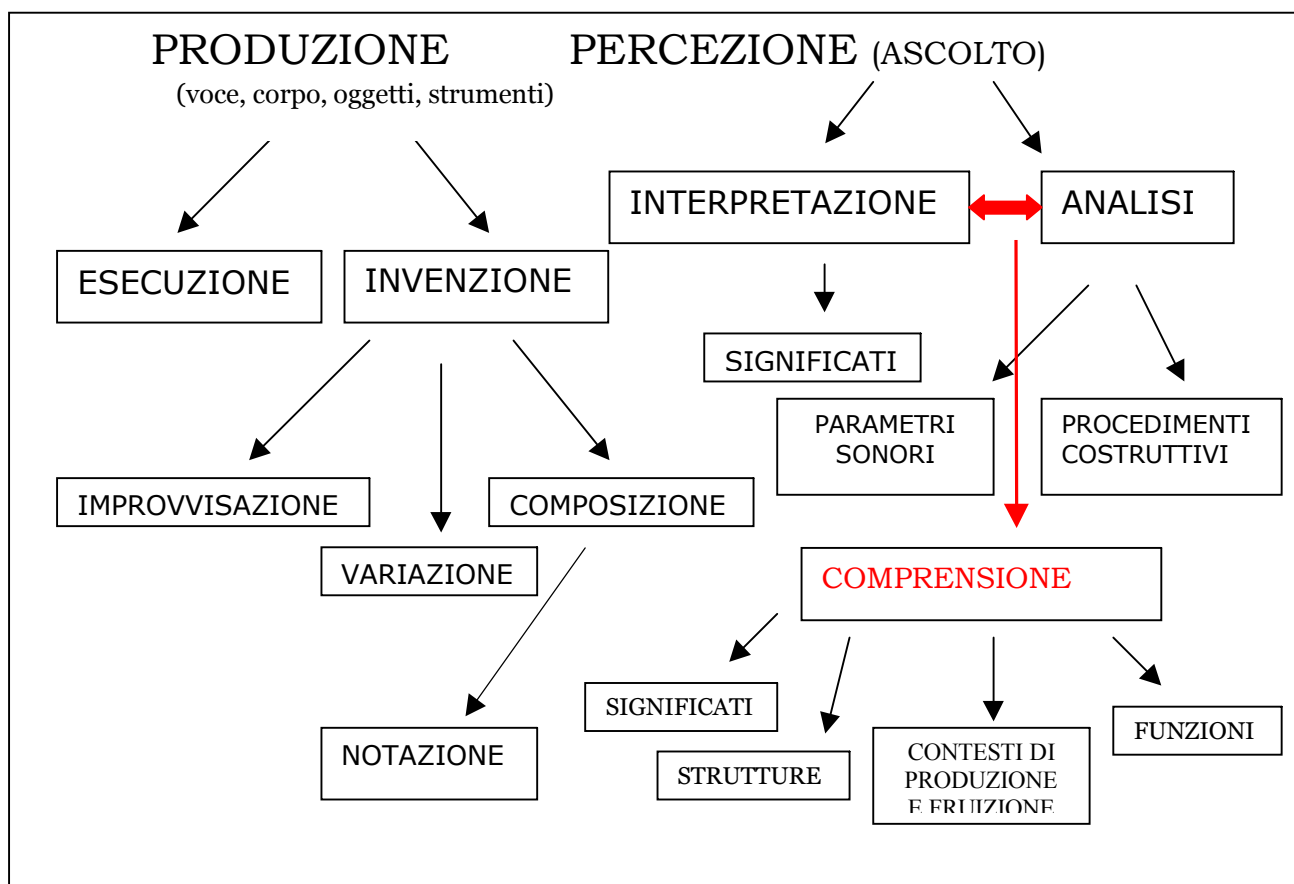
PRODUZIONE
(voce, corpo, oggetti, strumenti)

PERCEZIONE (ASCOLTO)

ESECUZIONE

INVENZIONE

IMPROVVISAZIONE

VARIAZIONE

COMPOSIZIONE

NOTAZIONE

INTERPRETAZIONE

ANALISI

SIGNIFICATI

PARAMETRI SONORI

PROCEDIMENTI COSTRUTTIVI

COMPRENSIONE

SIGNIFICATI

STRUTTURE

CONTESTI DI PRODUZIONE E FRUIZIONE

FUNZIONI